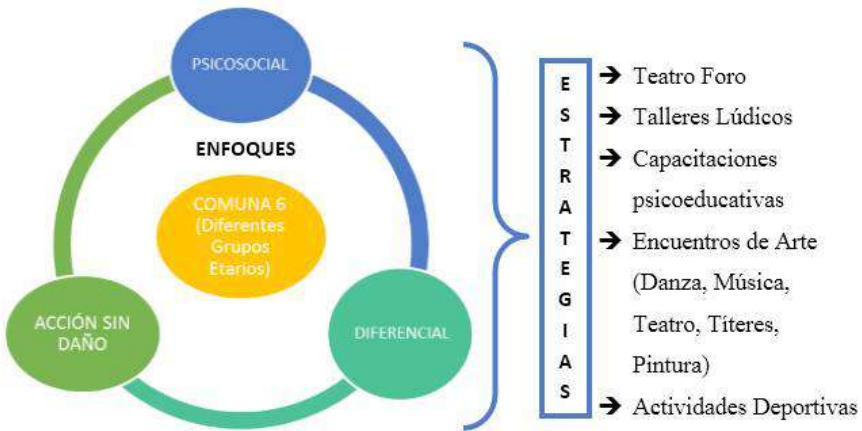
PSICOSOCIAL

ENFOQUES

COMUNA 6 (Diferentes Grupos Etarios)

ACCIÓN SIN DAÑO

DIFERENCIAL

E
S
T
R
A
T
E
G
I
A
S

→ Teatro Foro
→ Talleres Lúdicos
→ Capacitaciones psicoeducativas
→ Encuentros de Arte (Danza, Música, Teatro, Títeres, Pintura)
→ Actividades Deportivas